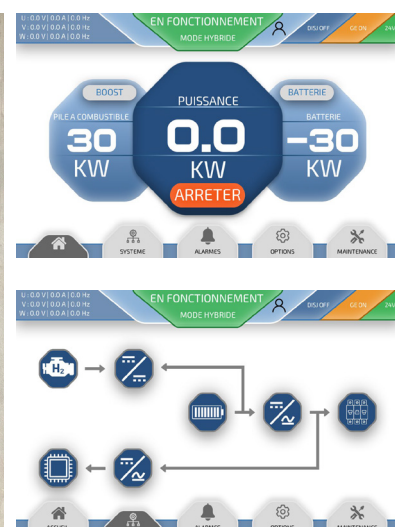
U : 0.0 V | 0.0 A | 0.0 Hz
V : 0.0 V | 0.0 A | 0.0 Hz
W : 0.0 V | 0.0 A | 0.0 Hz

EN FONCTIONNEMENT
MODE HYBRIDE

DJS OFF
GE ON
24V

BOOST
PILE A COMBUSTIBLE
30
KW

PUISSANCE
0.0
KW
ARRETER

BATTERIE
BATTERIE
-30
KW

SYSTEME
ALARMES
OPTIONS
MAINTENANCE

U : 0.0 V | 0.0 A | 0.0 Hz
V : 0.0 V | 0.0 A | 0.0 Hz
W : 0.0 V | 0.0 A | 0.0 Hz

EN FONCTIONNEMENT
MODE HYBRIDE

DJS OFF
GE ON

$H_2$

ACCUEIL
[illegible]
ALARMES
OPTIONS
MAINTENANCE